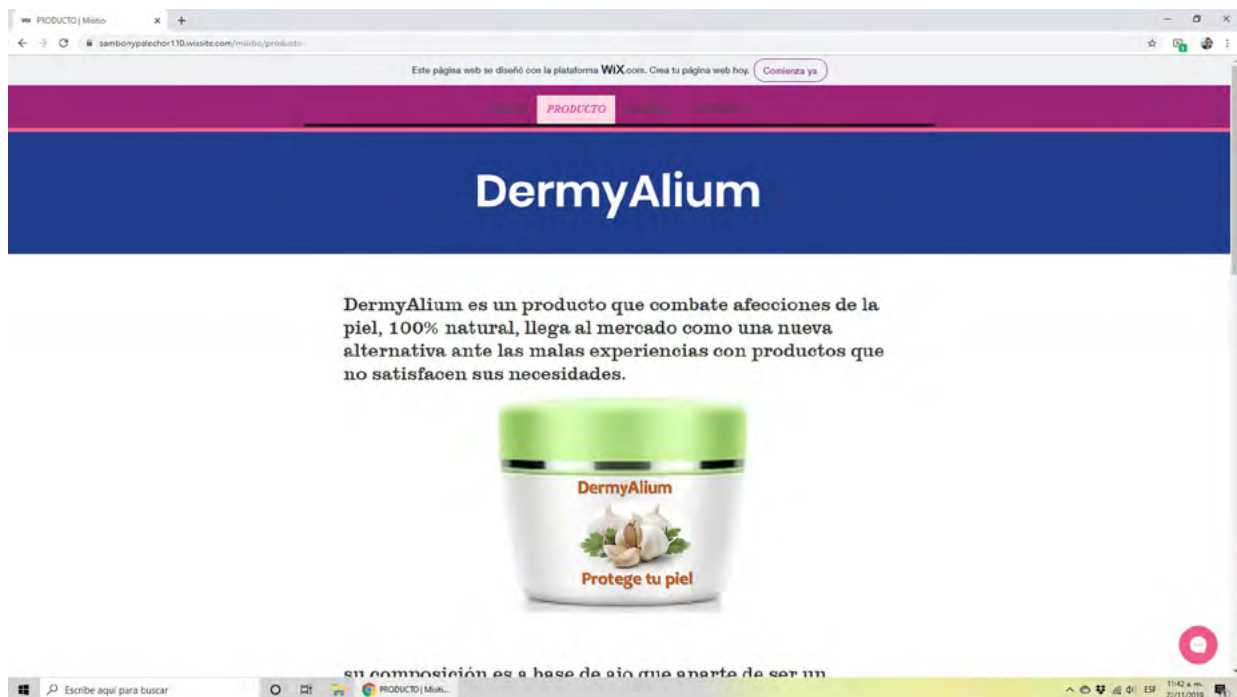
PRODUCTO | Mistio

sambonypalechor110.wixsite.com/mistio/producto

Este página web se diseñó con la plataforma WIX.com. Crea tu página web hoy. Comienza ya

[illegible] PRODUCTO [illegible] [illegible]

DermyAlium

DermyAlium es un producto que combate afecciones de la piel, 100% natural, llega al mercado como una nueva alternativa ante las malas experiencias con productos que no satisfacen sus necesidades.

DermyAlium

Protege tu piel

su composición es a base de ajo que aparte de ser un

Escribe aquí para buscar

PRODUCTO | Mistio...

ESP

11:42 a. m.

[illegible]